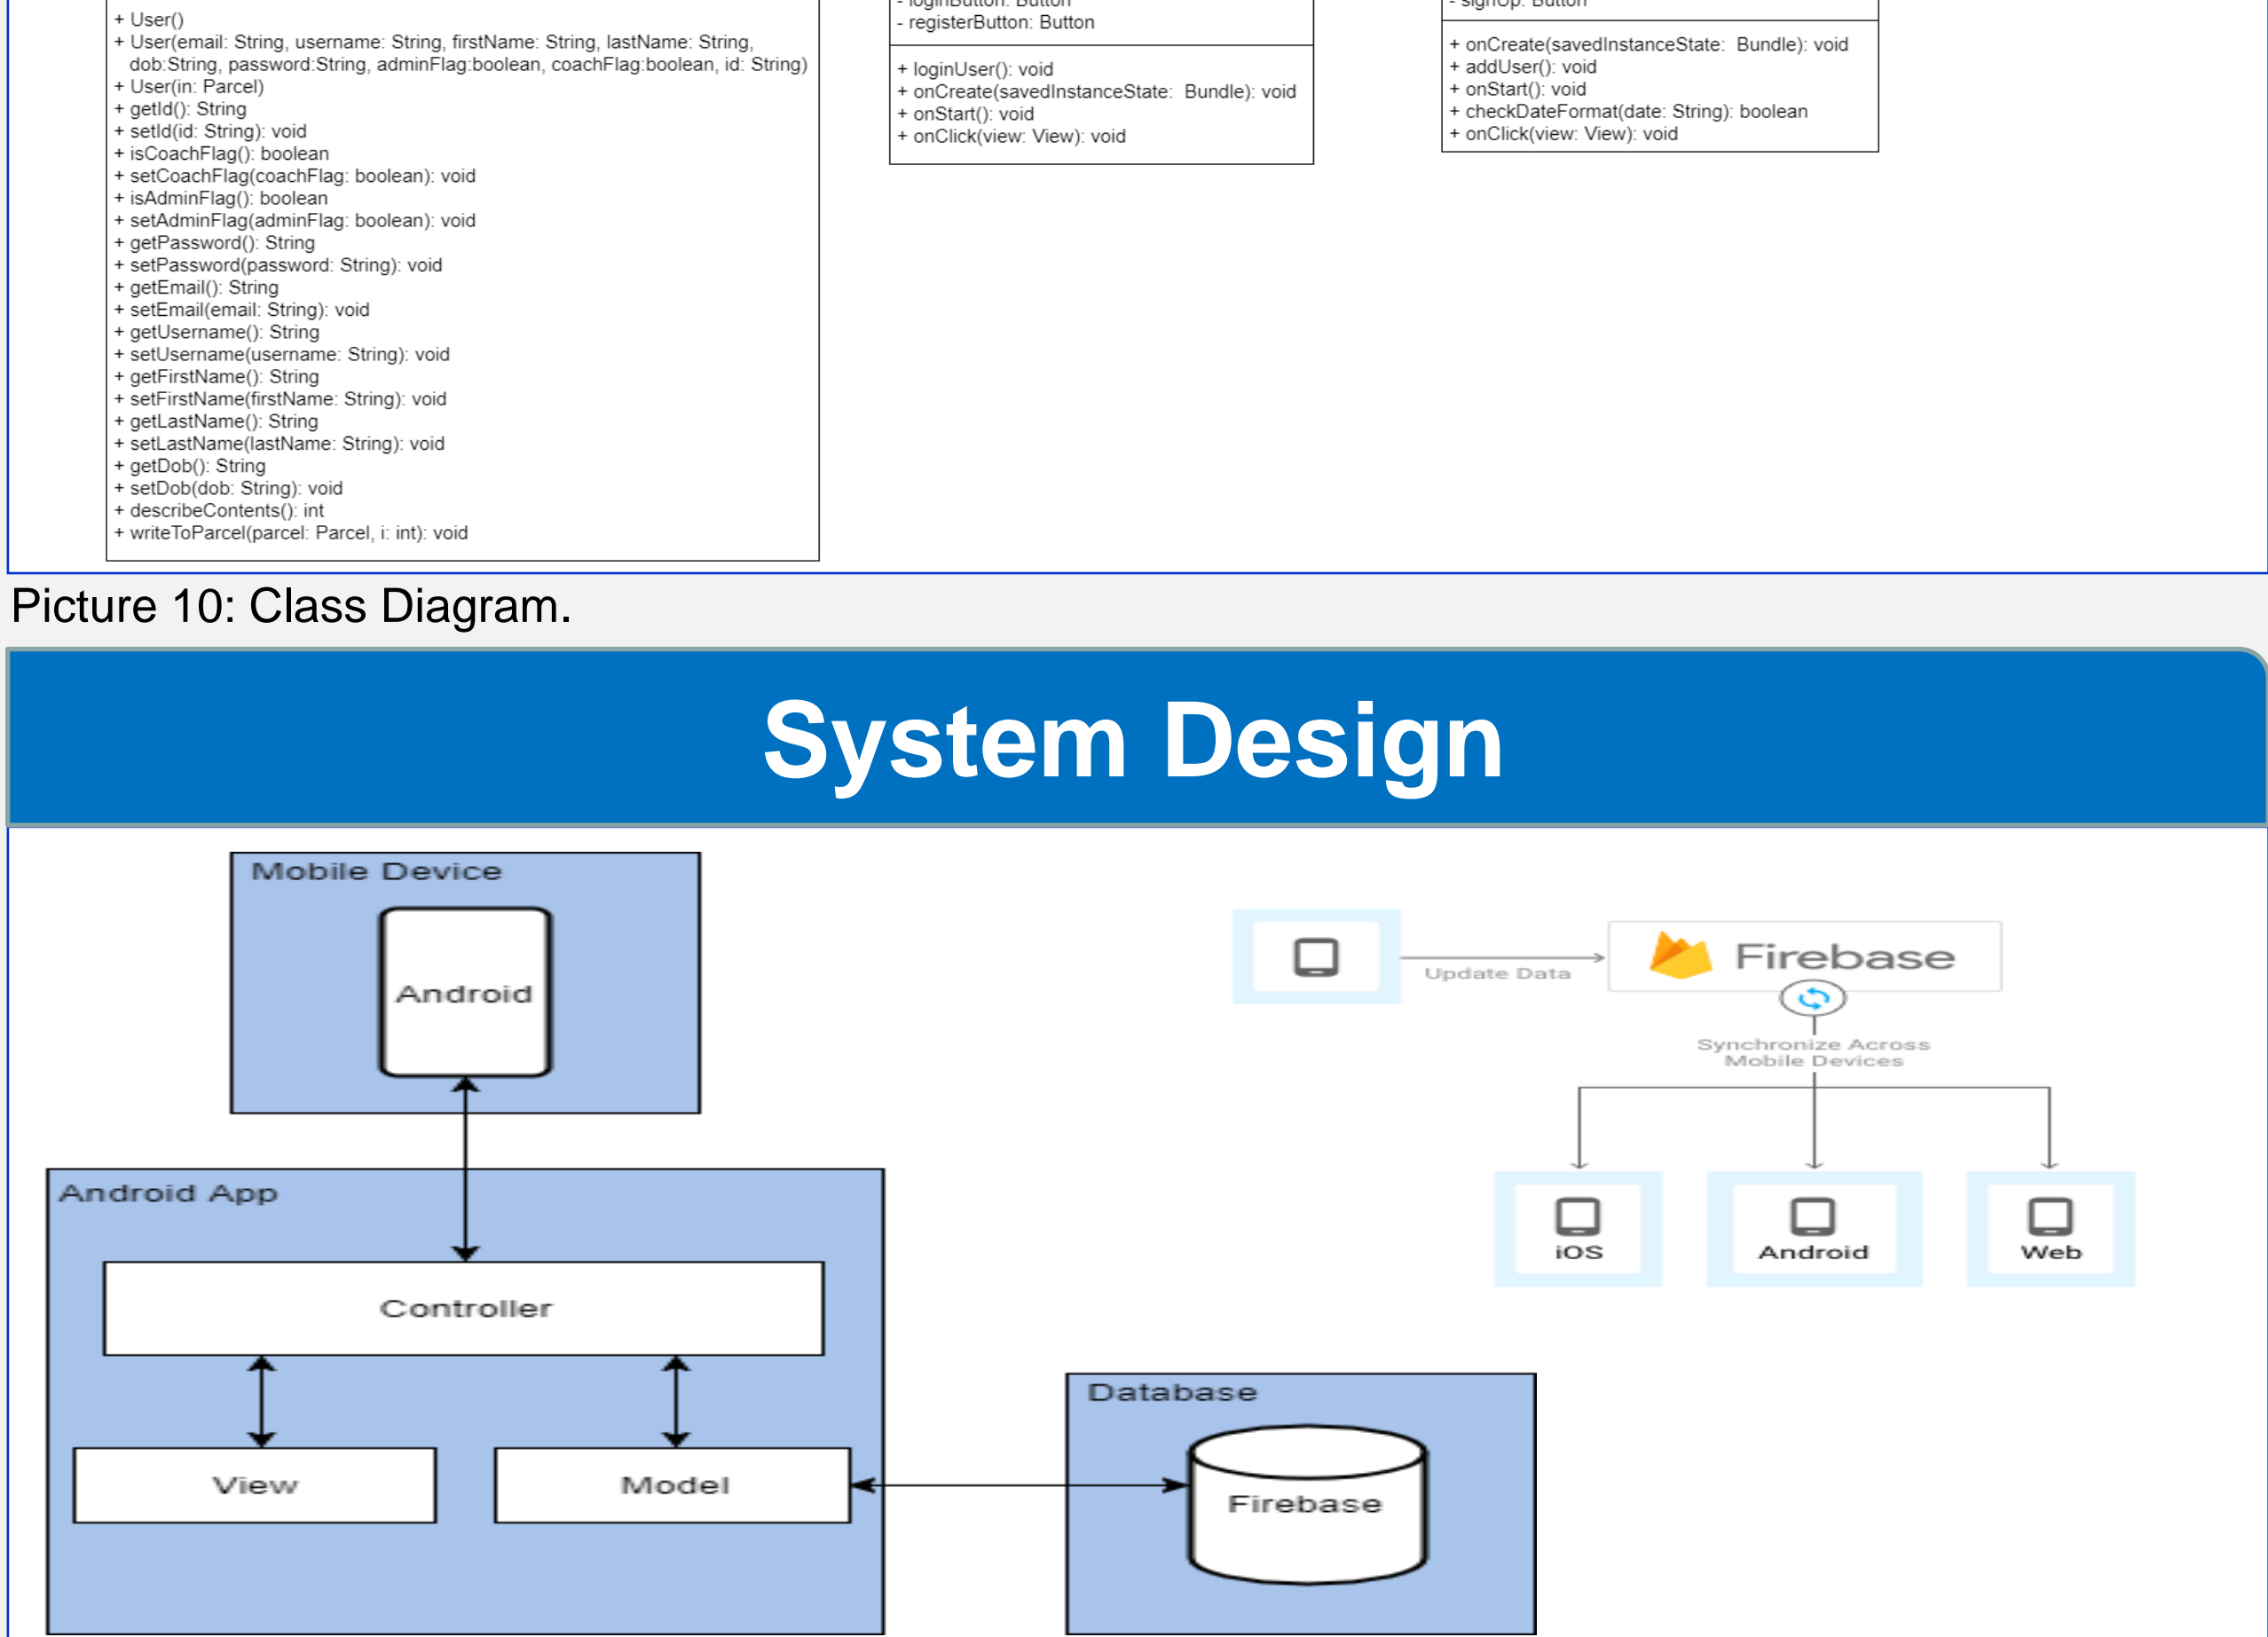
+ User()
+ User(email: String, username: String, firstName: String, lastName: String, dob:String, password:String, adminFlag:boolean, coachFlag:boolean, id: String)
+ User(in: Parcel)
+ getId(): String
+ setId(id: String): void
+ isCoachFlag(): boolean
+ setCoachFlag(coachFlag: boolean): void
+ isAdminFlag(): boolean
+ setAdminFlag(adminFlag: boolean): void
+ getPassword(): String
+ setPassword(password: String): void
+ getEmail(): String
+ setEmail(email: String): void
+ getUsername(): String
+ setUsername(username: String): void
+ getFirstName(): String
+ setFirstName(firstName: String): void
+ getLastName(): String
+ setLastName(lastName: String): void
+ getDob(): String
+ setDob(dob: String): void
+ describeContents(): int
+ writeToParcel(parcel: Parcel, i: int): void

- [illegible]
- registerButton: Button

+ loginUser(): void
+ onCreate(savedInstanceState: Bundle): void
+ onStart(): void
+ onClick(view: View): void

- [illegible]

+ onCreate(savedInstanceState: Bundle): void
+ addUser(): void
+ onStart(): void
+ checkDateFormat(date: String): boolean
+ onClick(view: View): void

Picture 10: Class Diagram.

System Design

Mobile Device
Android
Android App
Controller
View
Model
Database
Firebase

Update Data
Firebase
Synchronize Across Mobile Devices
iOS
Android
Web